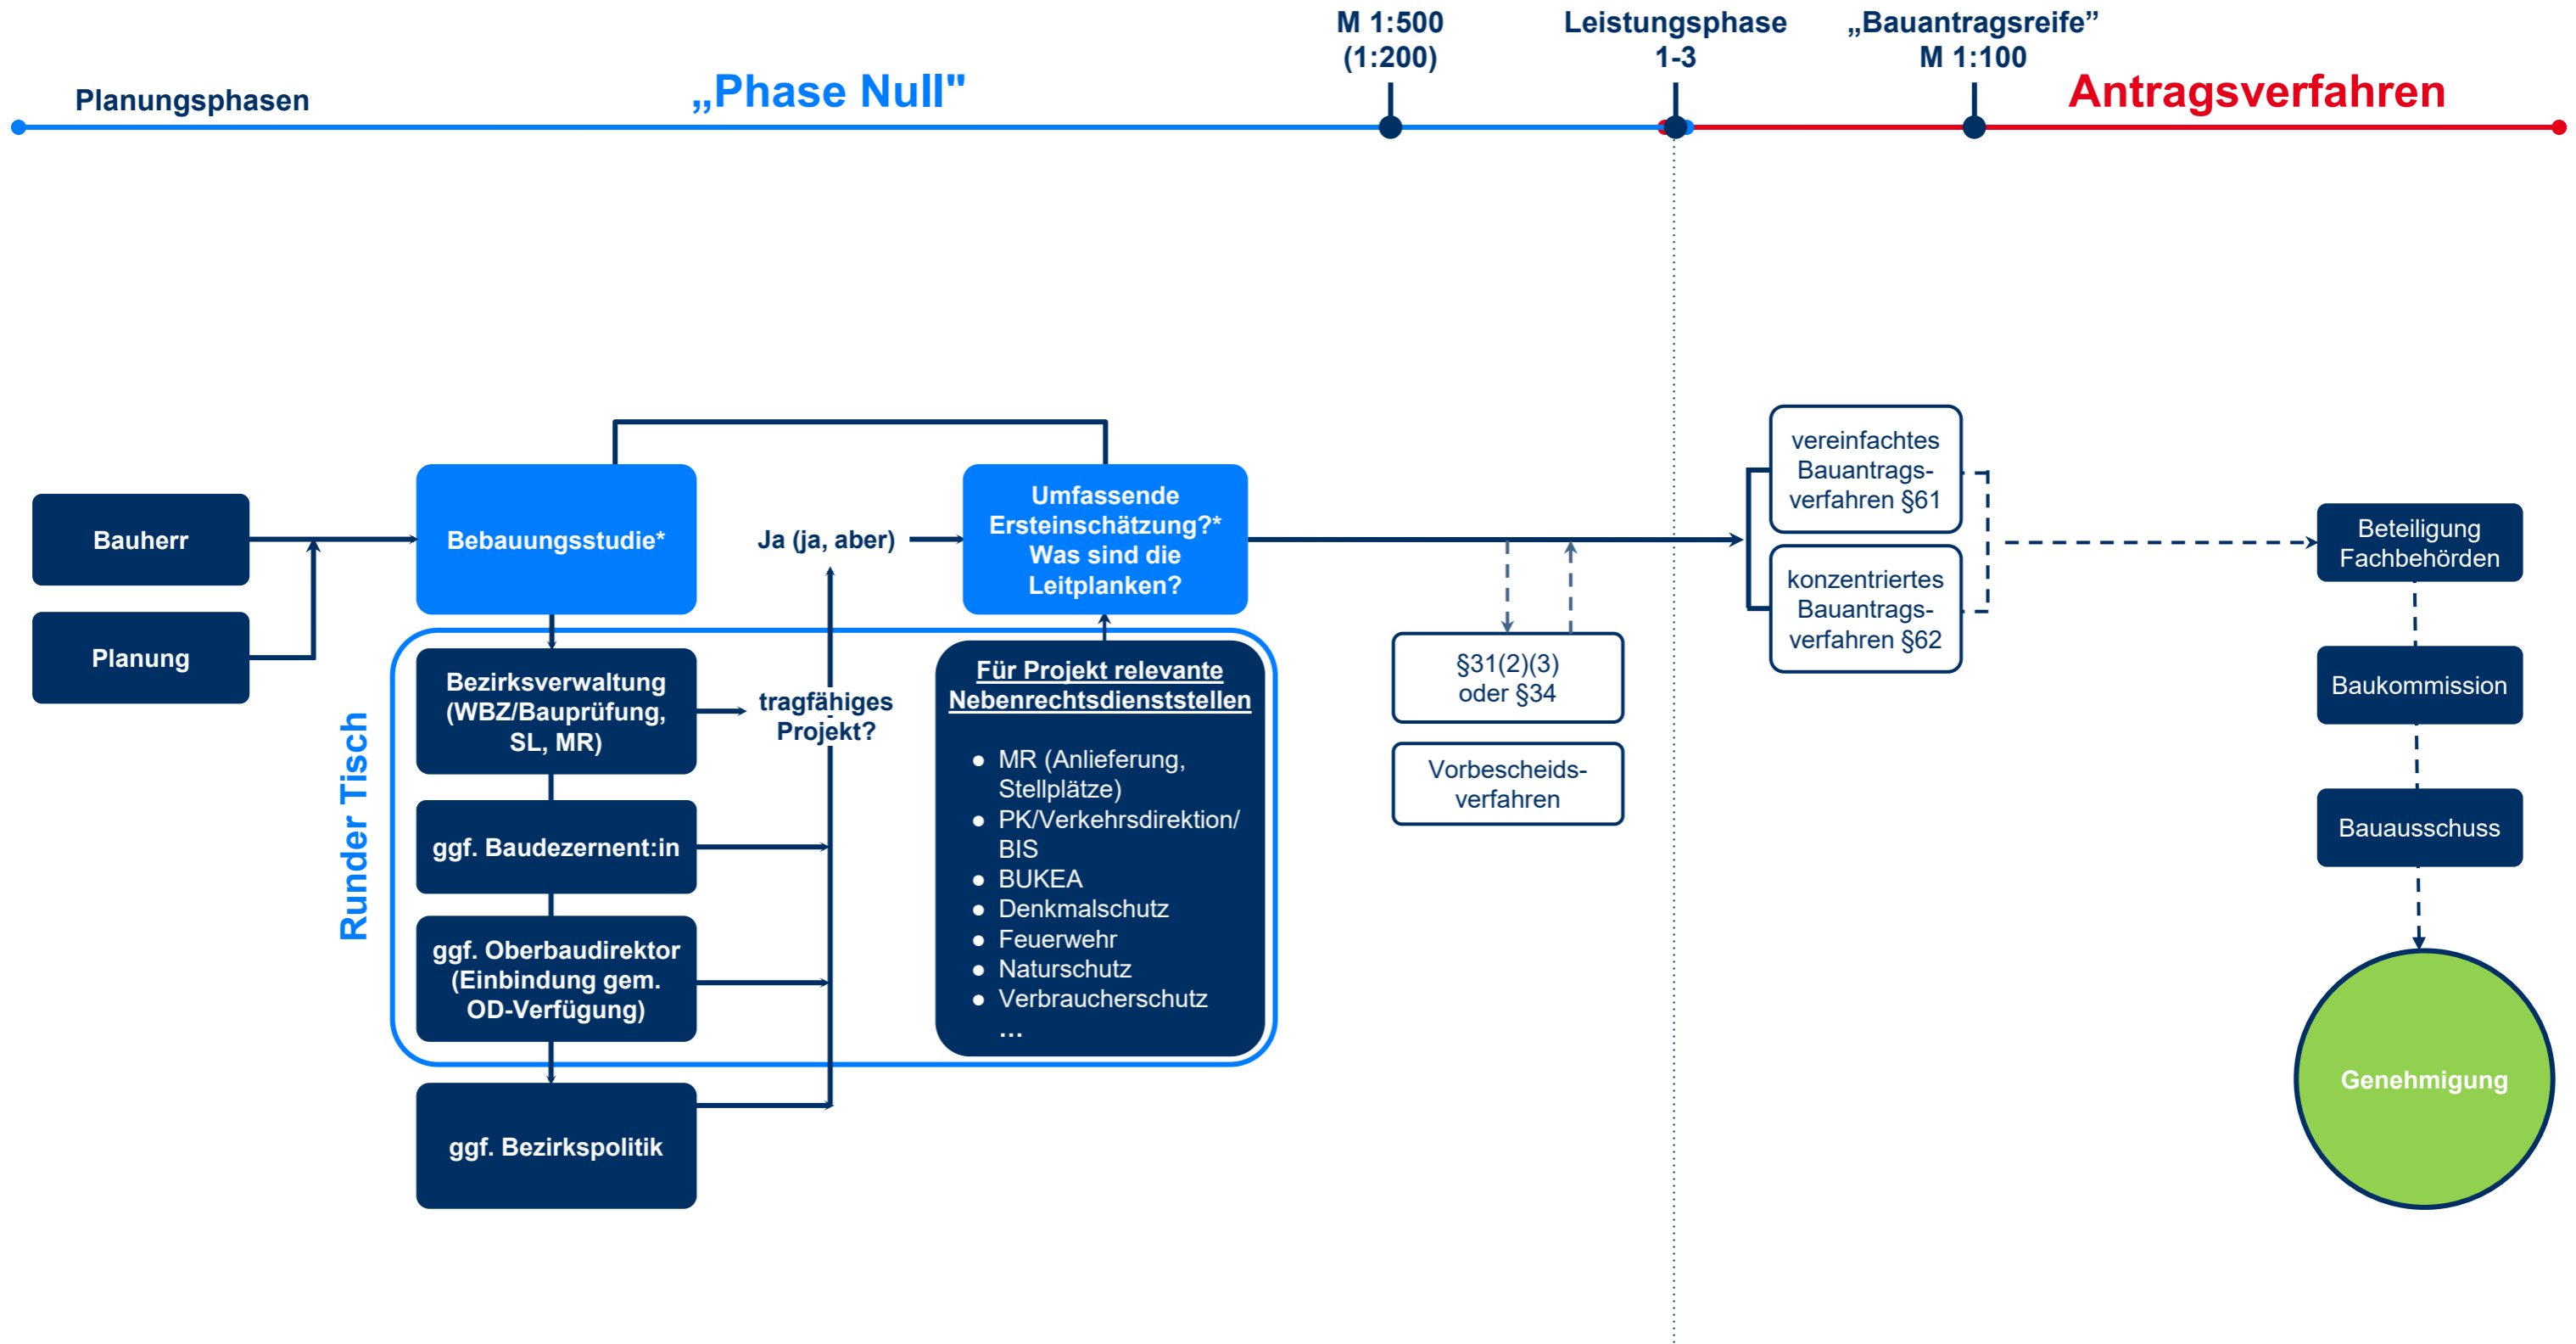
Planungsphasen

„Phase Null"

M 1:500 (1:200)

Leistungsphase 1-3

„Bauantragsreife” M 1:100

Antragsverfahren

Bauherr

Planung

Bebauungsstudie*

Ja (ja, aber)

Umfassende Ersteinschätzung?* Was sind die Leitplanken?

Runder Tisch

Bezirksverwaltung (WBZ/Bauprüfung, SL, MR)

tragfähiges Projekt?

ggf. Baudezernent:in

ggf. Oberbaudirektor (Einbindung gem. OD-Verfügung)

ggf. Bezirkspolitik

Für Projekt relevante Nebenrechtsdienststellen

- MR (Anlieferung, Stellplätze)
- PK/Verkehrsdirektion/ BIS
- BUKEA
- Denkmalschutz
- Feuerwehr
- Naturschutz
- Verbraucherschutz

...

§31(2)(3) oder §34

Vorbescheidsverfahren

vereinfachtes Bauantragsverfahren §61

konzentriertes Bauantragsverfahren §62

Beteiligung Fachbehörden

Baukommission

Bauausschuss

Genehmigung